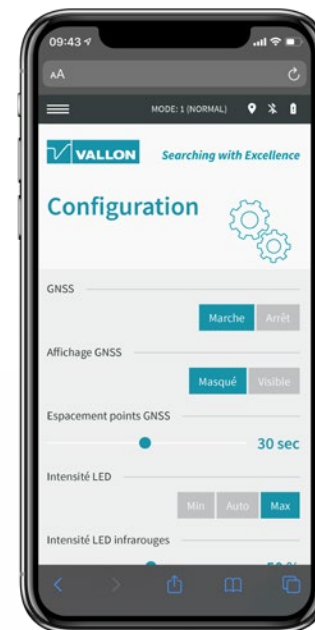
09:43

AA

MODE: 1 (NORMAL)

VALLON Searching with Excellence

Configuration

GNSS

Marche Arrêt

Affichage GNSS

Masqué Visible

Espacement points GNSS

30 sec

Intensité LED

Min Auto Max

Intensité LED infrarouges

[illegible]